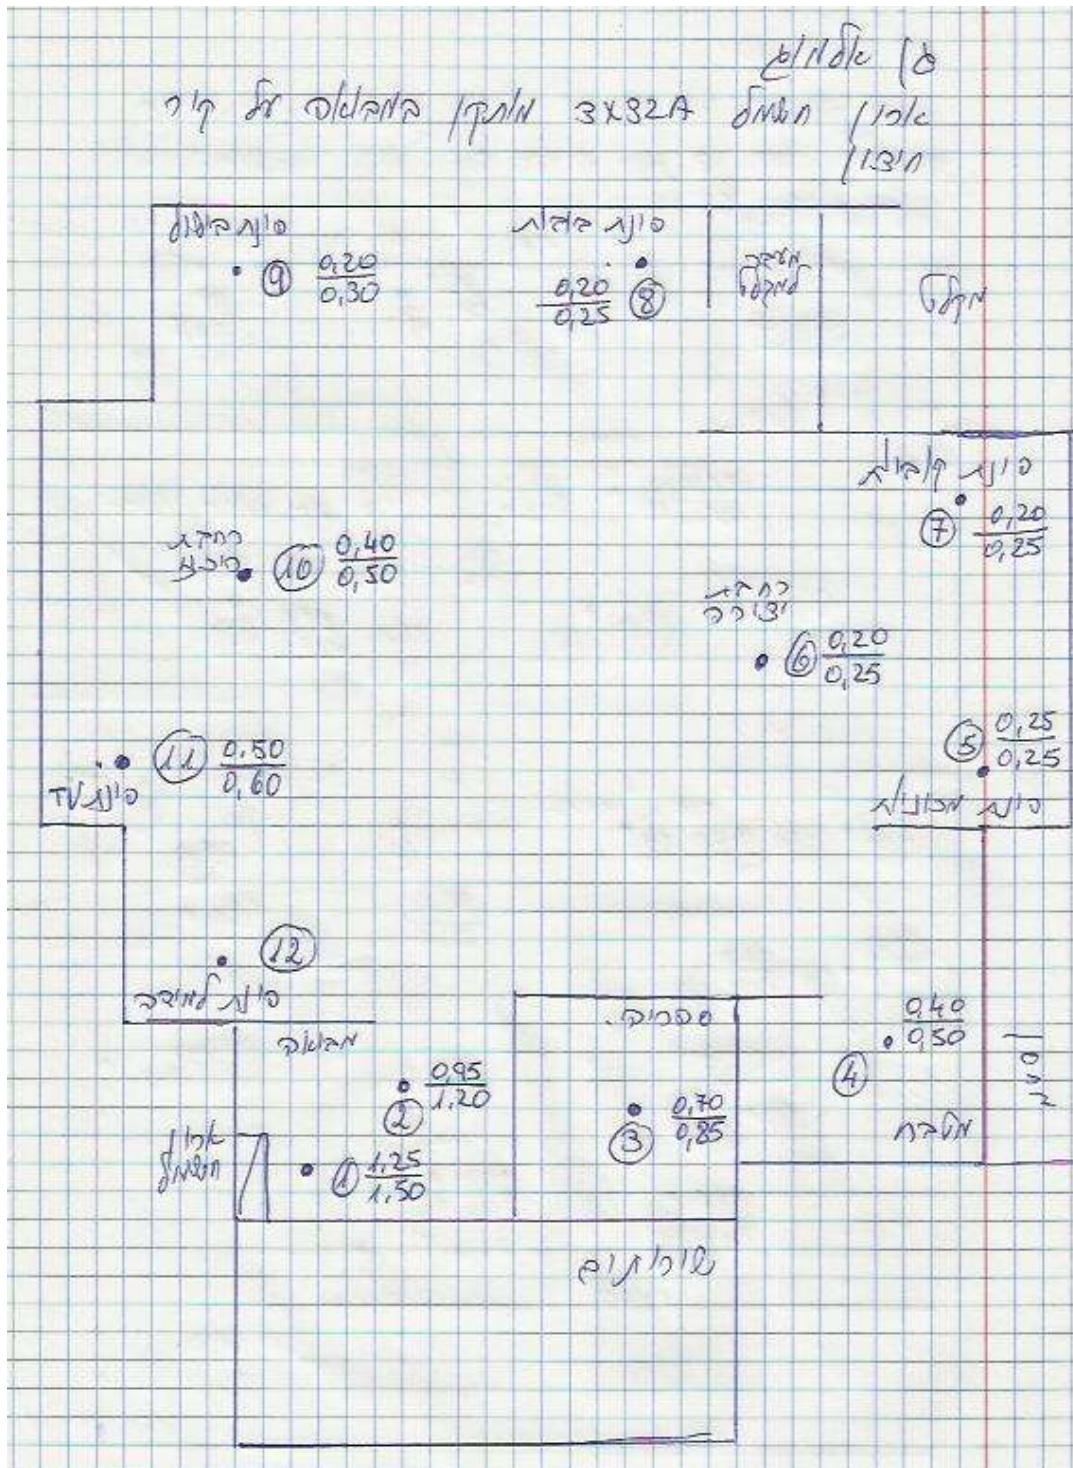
פ) אלמוג
ארון חשמל 3X32A מותקן במטבח על קיר חיצוני

פינת ביטול
9 $\frac{0,20}{0,30}$

פינת גהות
8 $\frac{0,20}{0,25}$

חדר מקלחת

מקלט

פינת קבלה
7 $\frac{0,20}{0,25}$

רחבת סוכה
10 $\frac{0,40}{0,50}$

רחבת יציאה
6 $\frac{0,20}{0,25}$

5 $\frac{0,25}{0,25}$
פינת מכונות

11 $\frac{0,50}{0,60}$
פינת TV

12
פינת למידה

מטבח
2 $\frac{0,95}{1,20}$
ארון חשמל
1 $\frac{1,25}{1,50}$

ספרים.
3 $\frac{0,70}{0,85}$

4 $\frac{0,40}{0,50}$
מלבה

ספסל

שירותים